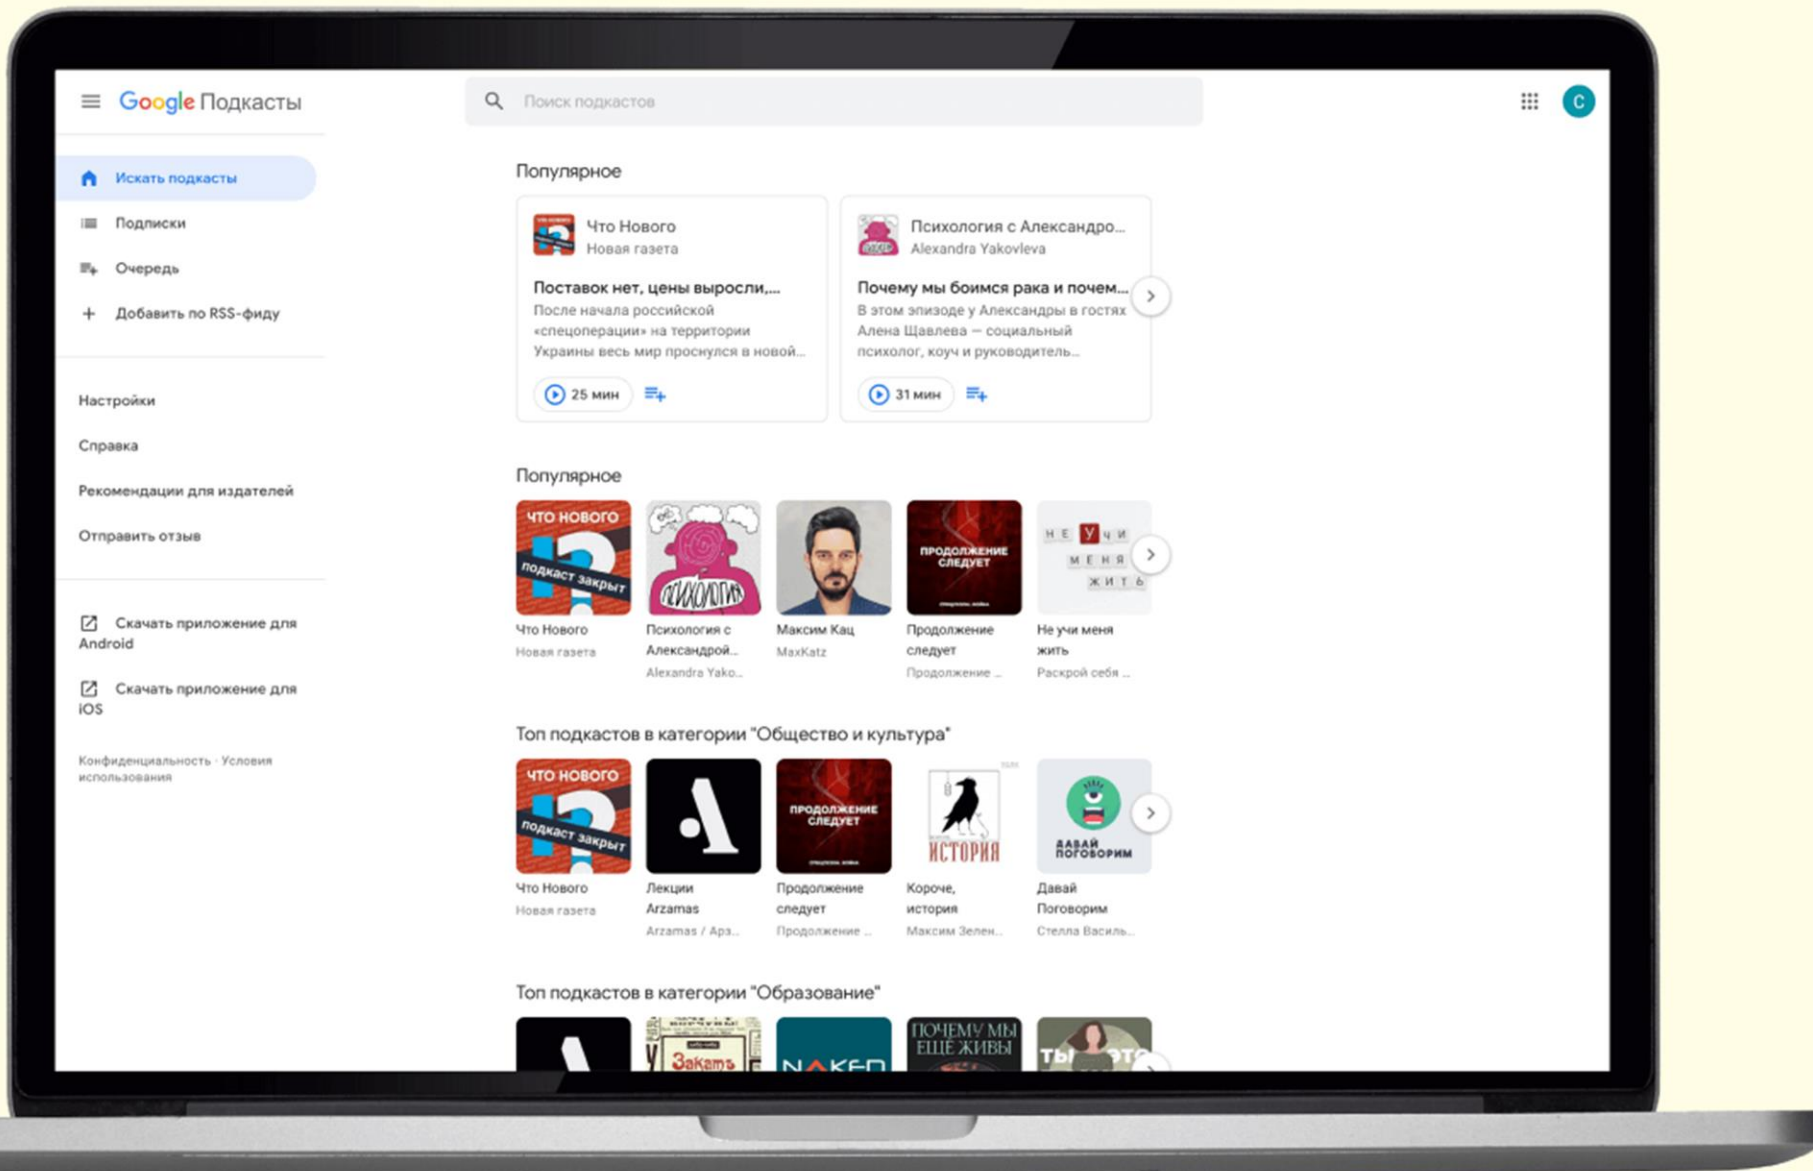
Google Подкасты

Поиск подкастов

C

Искать подкасты

Подписки

Очередь

Добавить по RSS-фиду

Настройки

Справка

Рекомендации для издателей

Отправить отзыв

Скачать приложение для Android

Скачать приложение для iOS

Конфиденциальность · Условия использования

Популярное

Что Нового
Новая газета

Поставок нет, цены выросли,...
После начала российской «спецоперации» на территории Украины весь мир проснулся в новой...

25 мин

Психология с Александро...
Alexandra Yakovleva

Почему мы боимся рака и почем...
В этом эпизоде у Александры в гостях Алена Щавлева — социальный психолог, коуч и руководитель...

31 мин

Популярное

ЧТО НОВОГО
подкаст закрыт
Что Нового
Новая газета

ПСИХОЛОГИЯ
Психология с Александрой...
Alexandra Yako...

Максим Кац
MaxKatz

ПРОДОЛЖЕНИЕ СЛЕДУЕТ
Продолжение следует
Продолжение ...

НЕ УЧИ МЕНЯ ЖИТЬ
Не учи меня жить
Раскрой себя ...

Топ подкастов в категории "Общество и культура"

ЧТО НОВОГО
подкаст закрыт
Что Нового
Новая газета

Лекции Arzamas
Arzamas / Арз...

ПРОДОЛЖЕНИЕ СЛЕДУЕТ
Продолжение следует
Продолжение ...

ИСТОРИЯ
Короче, история
Максим Зелен...

ДАВАЙ ПОГОВОРИМ
Давай Поговорим
Стелла Василь...

Топ подкастов в категории "Образование"

Закат
NAKED
ПОЧЕМУ МЫ ЕЩЕ ЖИВЫ
ТЫ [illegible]